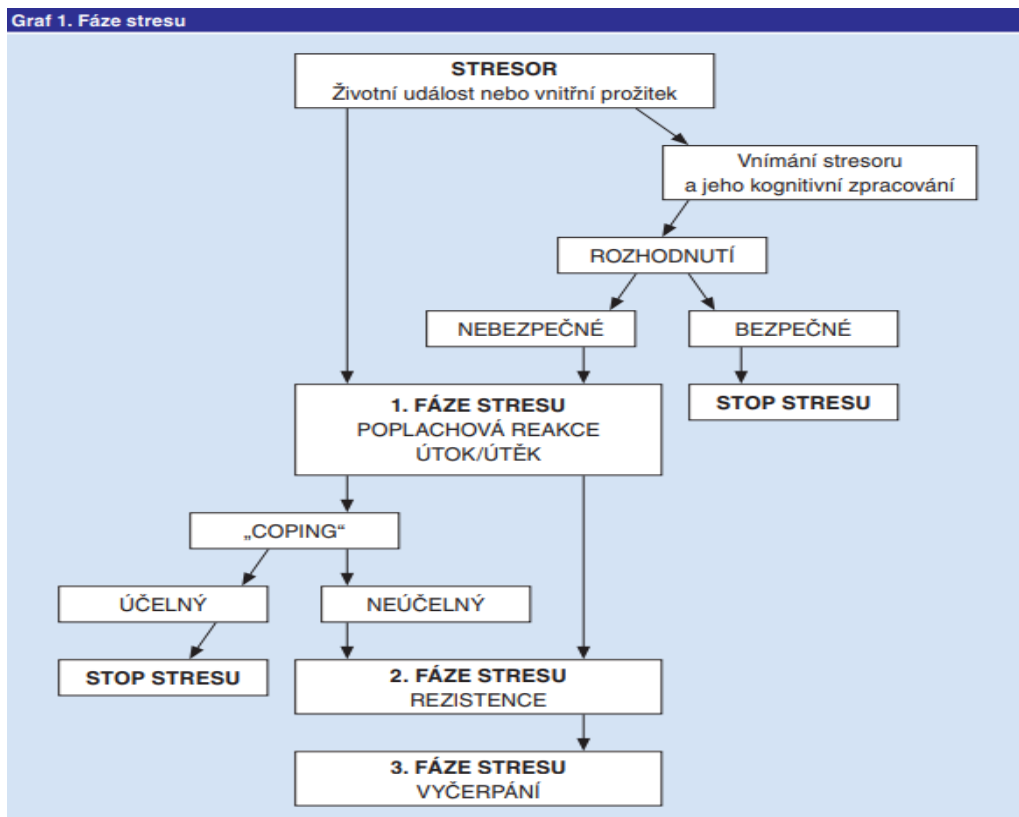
Graf 1. Fáze stresu

STRESOR
Životní událost nebo vnitřní prožitek

Vnímání stresoru a jeho kognitivní zpracování

ROZHODNUTÍ

NEBEZPEČNÉ

BEZPEČNÉ

STOP STRESU

1. FÁZE STRESU
POPLACHOVÁ REAKCE
ÚTOK/ÚTĚK

„COPING“

ÚČELNÝ

NEÚČELNÝ

STOP STRESU

2. FÁZE STRESU
REZISTENCE

3. FÁZE STRESU
VYČERPÁNÍ